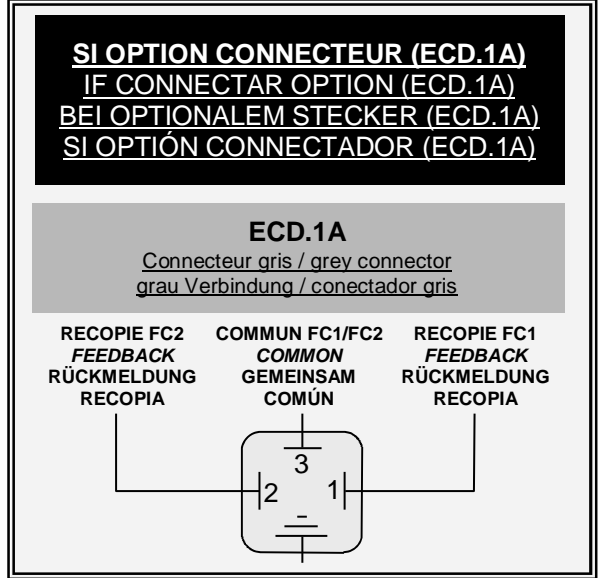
SI OPTION CONNECTEUR (ECD.1A)
IF CONNECTAR OPTION (ECD.1A)
BEI OPTIONALEM STECKER (ECD.1A)
SI OPTIÓN CONNECTADOR (ECD.1A)

ECD.1A
Connecteur gris / grey connector
grau Verbindung / conectador gris

RECOPIE FC2
FEEDBACK
RÜCKMELDUNG
RECOPIA

COMMUN FC1/FC2
COMMON
GEMEINSAM
COMÚN

RECOPIE FC1
FEEDBACK
RÜCKMELDUNG
RECOPIA

3
2
1
–